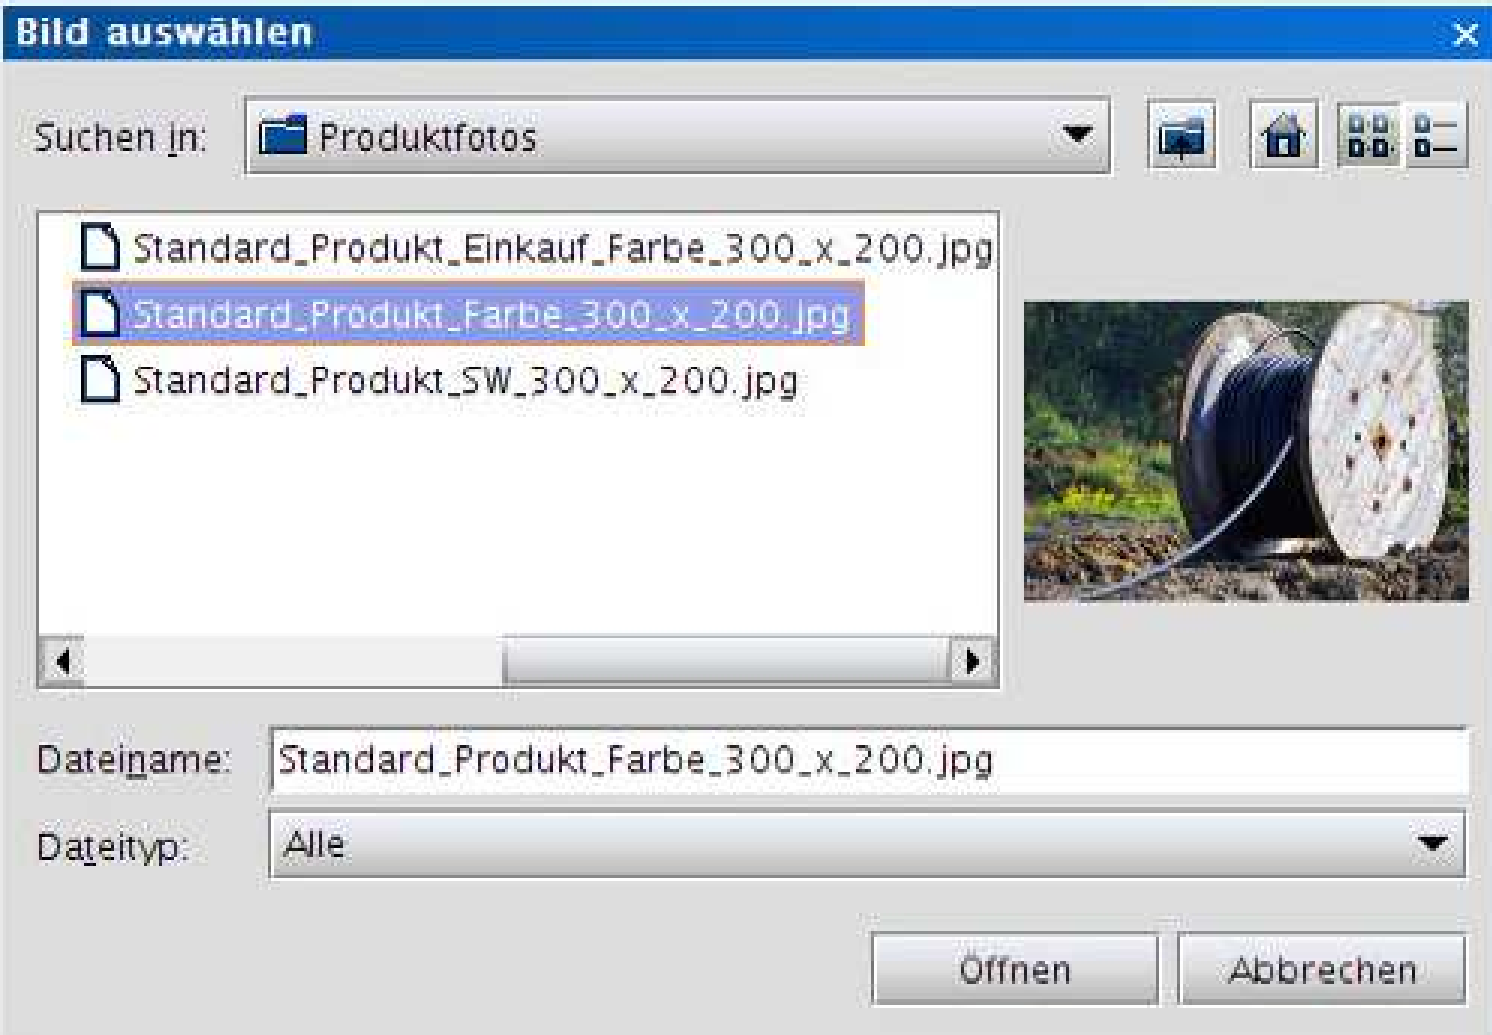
Bild auswählen

Suchen in: Produktfotos

Standard_Produkt_Einkauf_Farbe_300_x_200.jpg
Standard_Produkt_Farbe_300_x_200.jpg
Standard_Produkt_SW_300_x_200.jpg

Dateiname: Standard_Produkt_Farbe_300_x_200.jpg

Dateityp: Alle

Öffnen Abbrechen